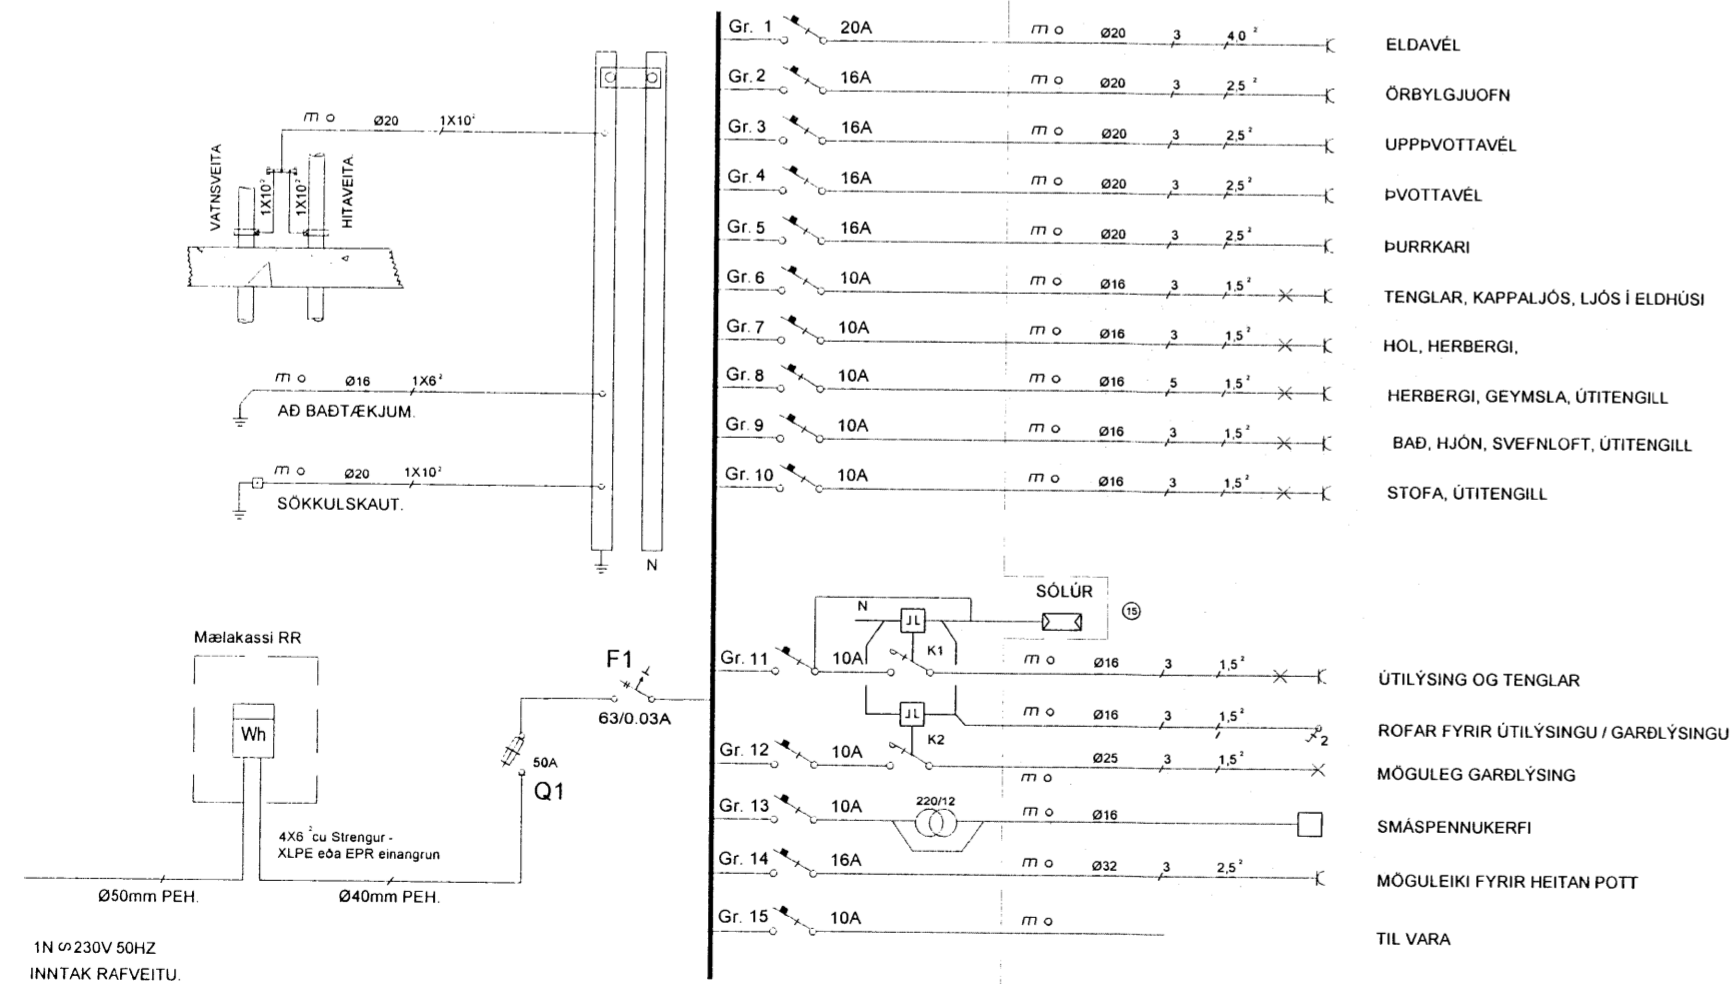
Gr. 1 20A $m$ o Ø20 3 $4.0^2$ ELDAVÉL

Gr. 2 16A $m$ o Ø20 3 $2.5^2$ ÖRBYLGJUOFN

Gr. 3 16A $m$ o Ø20 3 $2.5^2$ UPPÞVOTTAVÉL

Gr. 4 16A $m$ o Ø20 3 $2.5^2$ ÞVOTTAVÉL

Gr. 5 16A $m$ o Ø20 3 $2.5^2$ ÞURRKARI

Gr. 6 10A $m$ o Ø16 3 $1.5^2$ TENGLAR, KAPPALJÓS, LJÓS Í ELDHÚSI

Gr. 7 10A $m$ o Ø16 3 $1.5^2$ HOL, HERBERGI,

Gr. 8 10A $m$ o Ø16 5 $1.5^2$ HERBERGI, GEYMSLA, ÚTITENGILL

Gr. 9 10A $m$ o Ø16 3 $1.5^2$ BAÐ, HJÓN, SVEFNLOFT, ÚTITENGILL

Gr. 10 10A $m$ o Ø16 3 $1.5^2$ STOFA, ÚTITENGILL

$m$ o Ø20 $1X10^2$

VATNSVEITA $1X10^2$ $1X10^2$ HITAVEITA

$m$ o Ø16 $1X6^2$
AÐ BAÐTÆKJUM.

$m$ o Ø20 $1X10^2$
SÖKKULSKAUT.

N

SÓLÚR 15

N

Gr. 11 10A K1 $m$ o Ø16 3 $1.5^2$ ÚTILÝSING OG TENGLAR

K2 $m$ o Ø16 3 $1.5^2$ 2 ROFAR FYRIR ÚTILÝSINGU / GARÐLÝSINGU

Gr. 12 10A Ø25 3 $1.5^2$ $m$ o MÖGULEG GARÐLÝSING

Gr. 13 10A 220/12 $m$ o Ø16 SMÁSPENNUKERFI

Gr. 14 16A $m$ o Ø32 3 $2.5^2$ MÖGULEIKI FYRIR HEITAN POTT

Gr. 15 10A $m$ o TIL VARA

Mælakassi RR

Wh

F1

63/0.03A

50A
Q1

$4X6^2$cu Strengur -
XLPE eða EPR einangrun

Ø50mm PEH. Ø40mm PEH.

1N ∽230V 50HZ
INNTAK RAFVEITU.